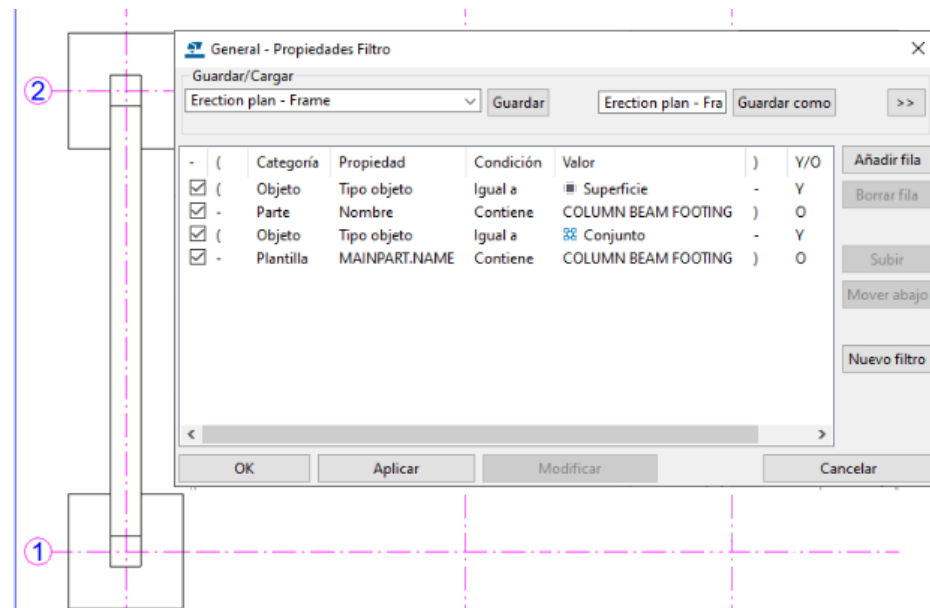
2

General - Propiedades Filtro

Guardar/Cargar

Erection plan - Frame

Guardar

Erection plan - Fra

Guardar como

>>

| - | ( | Categoría | Propiedad | Condición | Valor | ) | Y/O |
|---|---|---|---|---|---|---|---|
| ☑ | ( | Objeto | Tipo objeto | Igual a | Superficie | - | Y |
| ☑ | - | Parte | Nombre | Contiene | COLUMN BEAM FOOTING | ) | O |
| ☑ | ( | Objeto | Tipo objeto | Igual a | Conjunto | - | Y |
| ☑ | - | Plantilla | MAINPART.NAME | Contiene | COLUMN BEAM FOOTING | ) | O |

Añadir fila

Borrar fila

Subir

Mover abajo

Nuevo filtro

OK

Aplicar

Modificar

Cancelar

1